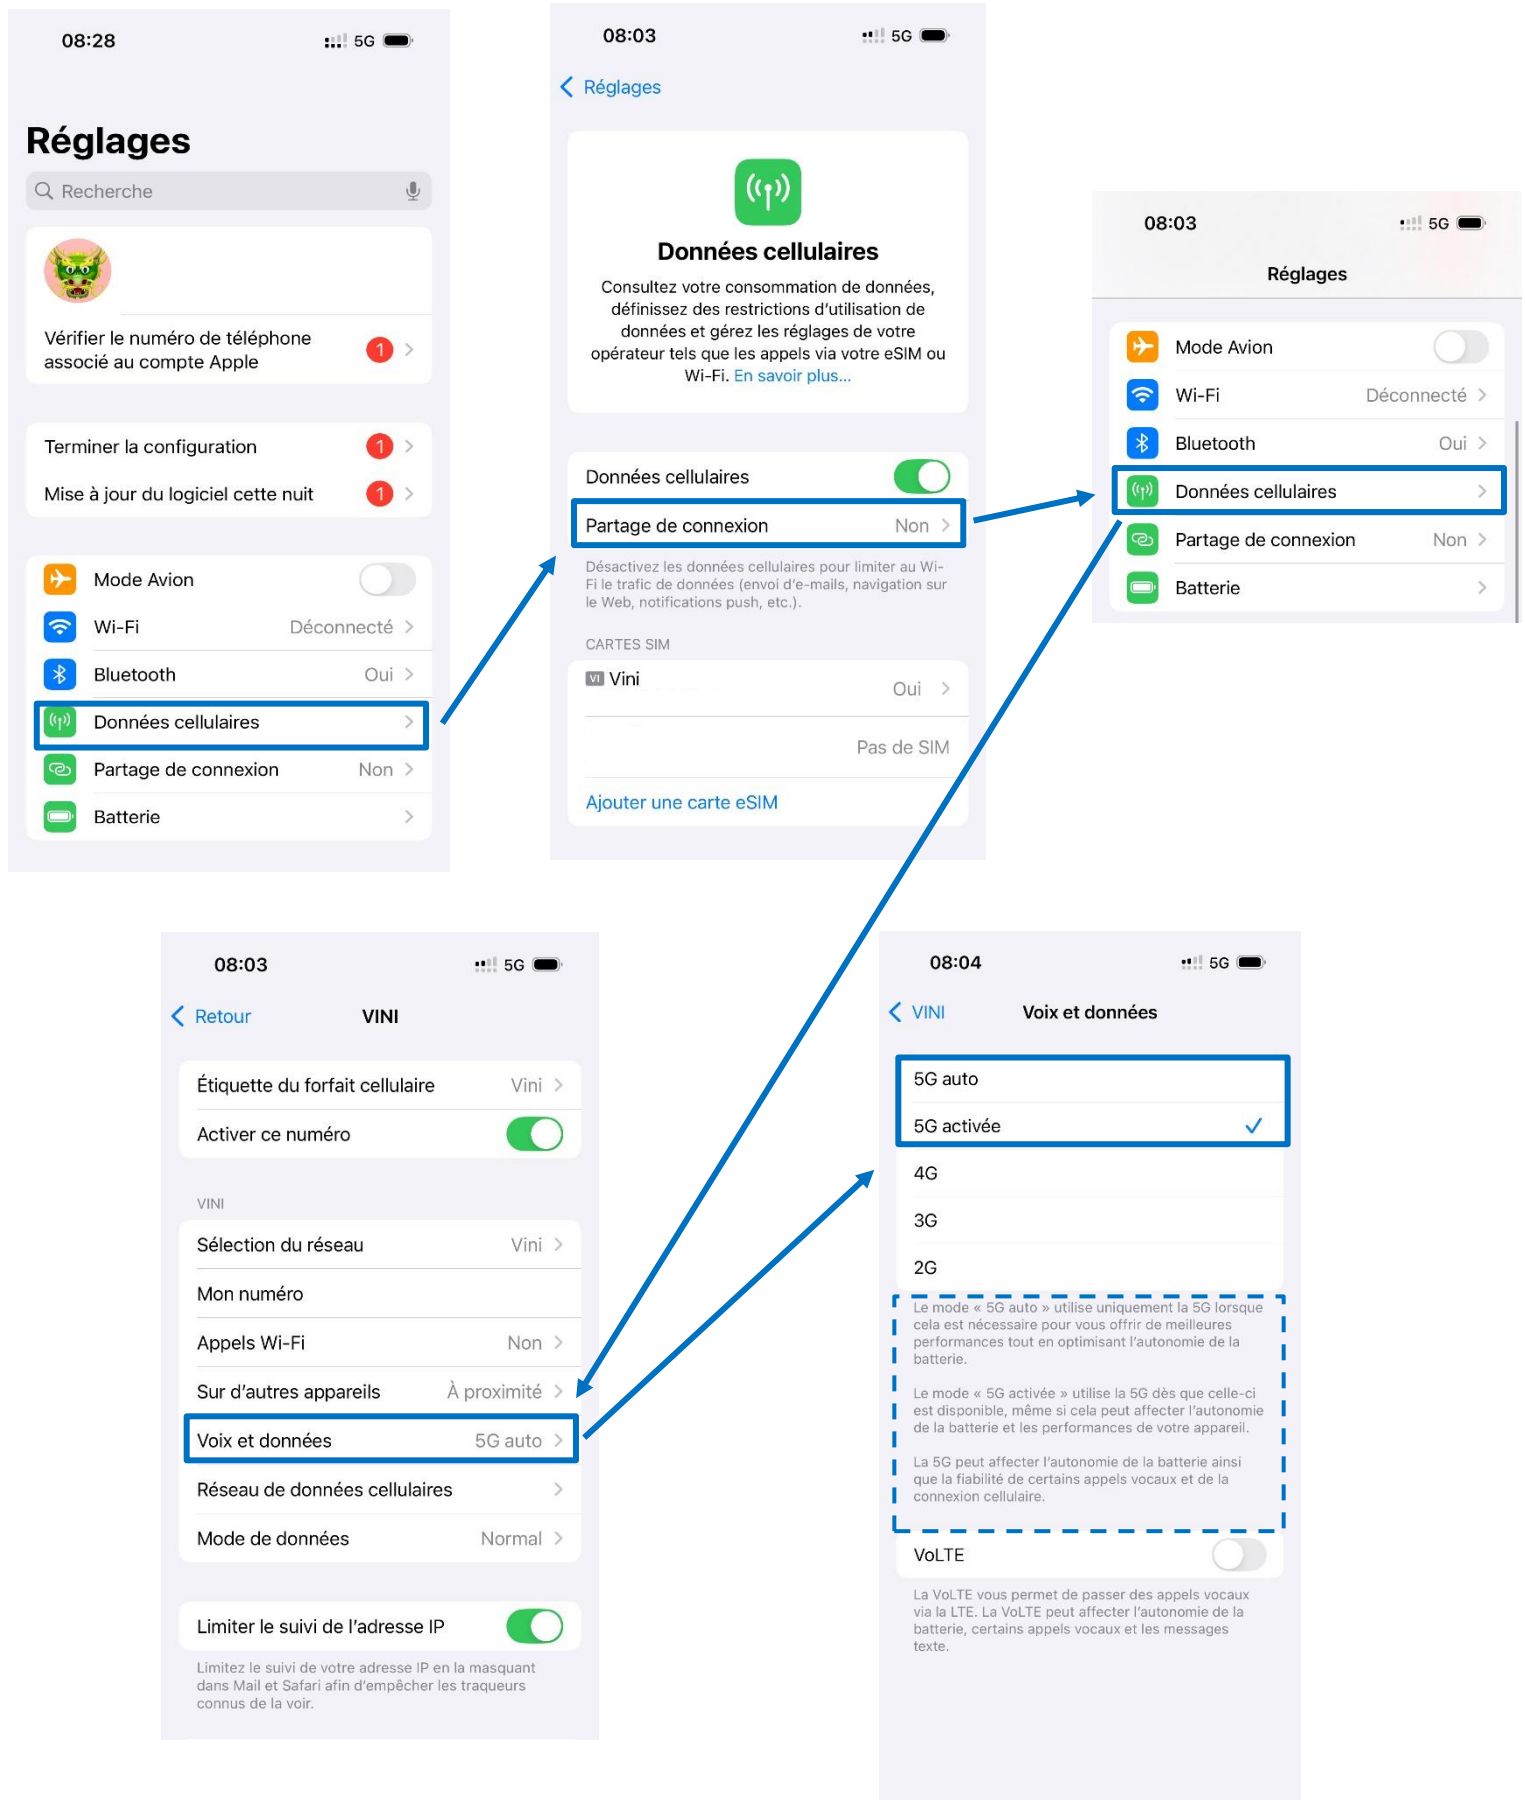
08:28 5G

Réglages

Recherche

Vérifier le numéro de téléphone associé au compte Apple 1

Terminer la configuration 1

Mise à jour du logiciel cette nuit 1

Mode Avion

Wi-Fi Déconnecté

Bluetooth Oui

Données cellulaires

Partage de connexion Non

Batterie

08:03 5G

Réglages

Données cellulaires

Consultez votre consommation de données, définissez des restrictions d'utilisation de données et gérez les réglages de votre opérateur tels que les appels via votre eSIM ou Wi-Fi. En savoir plus...

Données cellulaires

Partage de connexion Non

Désactivez les données cellulaires pour limiter au Wi-Fi le trafic de données (envoi d'e-mails, navigation sur le Web, notifications push, etc.).

CARTES SIM

VI Vini Oui

Pas de SIM

Ajouter une carte eSIM

08:03 5G

Réglages

Mode Avion

Wi-Fi Déconnecté

Bluetooth Oui

Données cellulaires

Partage de connexion Non

Batterie

08:03 5G

Retour VINI

Étiquette du forfait cellulaire Vini

Activer ce numéro

VINI

Sélection du réseau Vini

Mon numéro

Appels Wi-Fi Non

Sur d'autres appareils À proximité

Voix et données 5G auto

Réseau de données cellulaires

Mode de données Normal

Limiter le suivi de l'adresse IP

Limitez le suivi de votre adresse IP en la masquant dans Mail et Safari afin d'empêcher les traqueurs connus de la voir.

08:04 5G

VINI Voix et données

5G auto

5G activée ✓

4G

3G

2G

Le mode « 5G auto » utilise uniquement la 5G lorsque cela est nécessaire pour vous offrir de meilleures performances tout en optimisant l'autonomie de la batterie.

Le mode « 5G activée » utilise la 5G dès que celle-ci est disponible, même si cela peut affecter l'autonomie de la batterie et les performances de votre appareil.

La 5G peut affecter l'autonomie de la batterie ainsi que la fiabilité de certains appels vocaux et de la connexion cellulaire.

VoLTE

La VoLTE vous permet de passer des appels vocaux via la LTE. La VoLTE peut affecter l'autonomie de la batterie, certains appels vocaux et les messages texte.